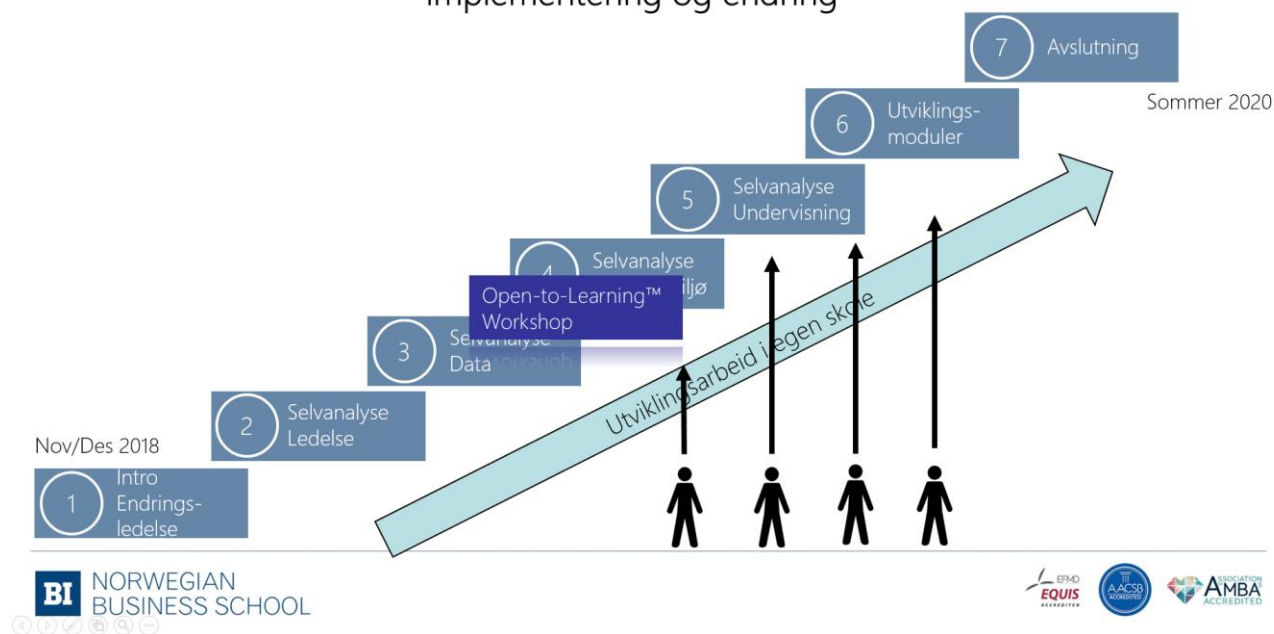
Implementering og endring

7 Avslutning

Sommer 2020

6 Utviklings-moduler

5 Selvanalyse Undervisning

4 Selvanalyse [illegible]iljø

Open-to-Learning™ Workshop

3 Selvanalyse Data

2 Selvanalyse Ledelse

Nov/Des 2018

1 Intro Endrings-ledelse

Utviklingsarbeid i egen skole

BI NORWEGIAN BUSINESS SCHOOL

EFMD EQUIS ACCREDITED

AACSB ACCREDITED

ASSOCIATION AMBA ACCREDITED